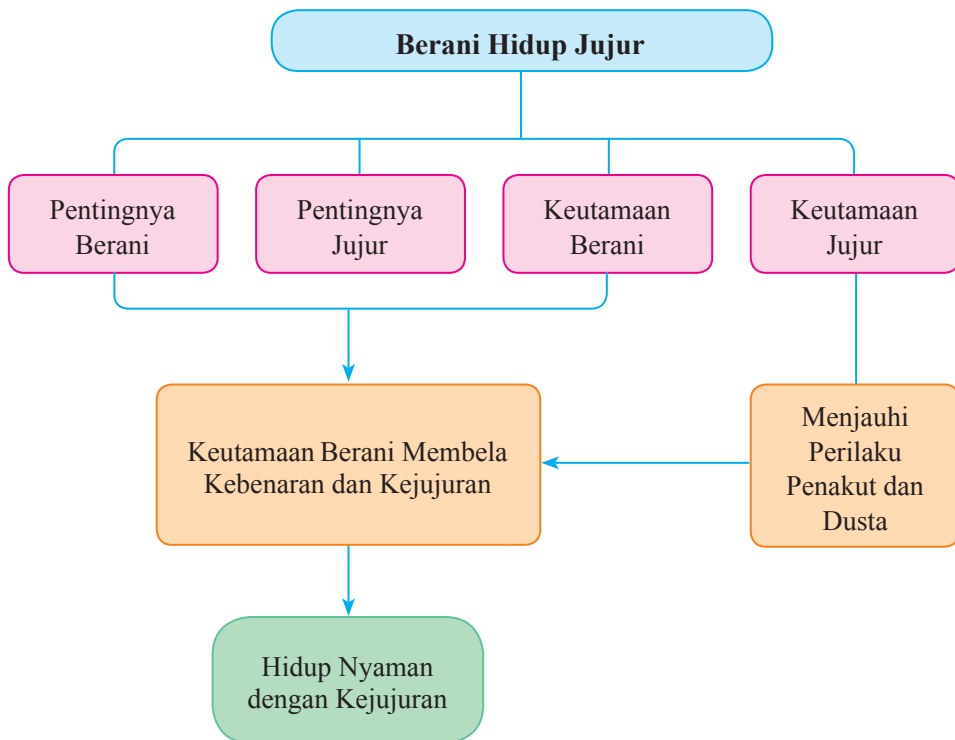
Berani Hidup Jujur

Pentingnya Berani

Pentingnya Jujur

Keutamaan Berani

Keutamaan Jujur

Keutamaan Berani Membela Kebenaran dan Kejujuran

Menjauhi Perilaku Penakut dan Dusta

Hidup Nyaman dengan Kejujuran